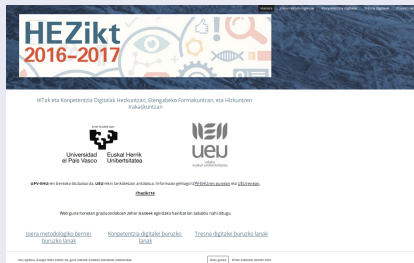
HEZikt 2016–2017

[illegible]

IKTak eta Konpetentzia Digitalak Hezkuntzan, Elebidako Formakuntzan, eta Hizkuntzen Irakaskuntzan

Universidad del País Vasco Euskal Herriko Unibertsitatea

ueu

UPV-EHUren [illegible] UEUrekin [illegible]

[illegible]

Web gune honetan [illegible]

Ipera metodologiko berriei buruzko lanak

Konpetentzia digitalei buruzko lanak

Tresna digitalei buruzko lanak

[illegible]